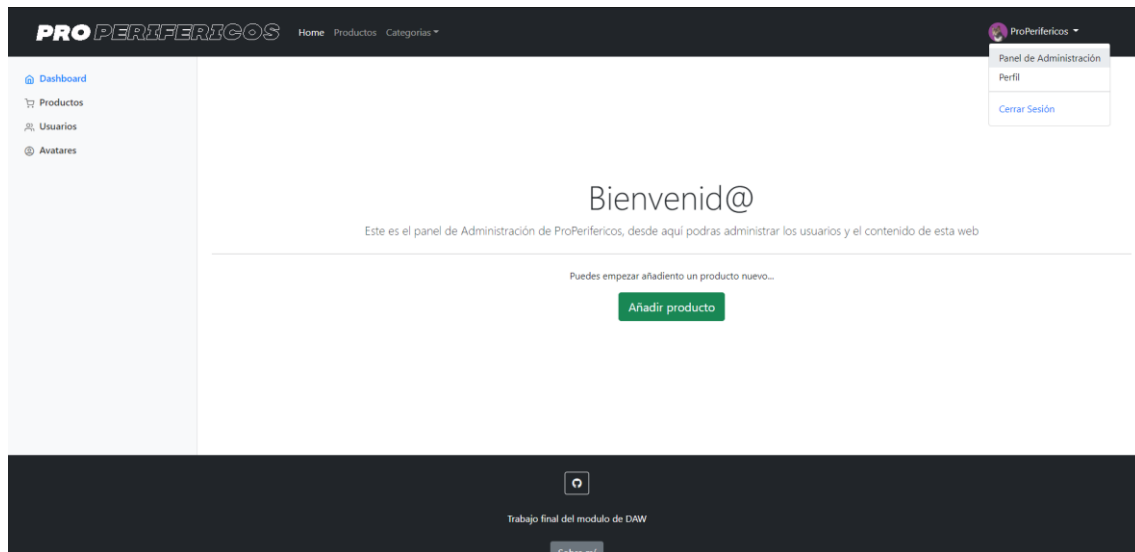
PRO PERIFERICOS Home Productos Categorías

ProPerifericos

Panel de Administración
Perfil
Cerrar Sesión

Dashboard
Productos
Usuarios
Avatares

Bienvenid@

Este es el panel de Administración de ProPerifericos, desde aquí podras administrar los usuarios y el contenido de esta web

Puedes empezar añadiento un producto nuevo...

Añadir producto

Trabajo final del modulo de DAW

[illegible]